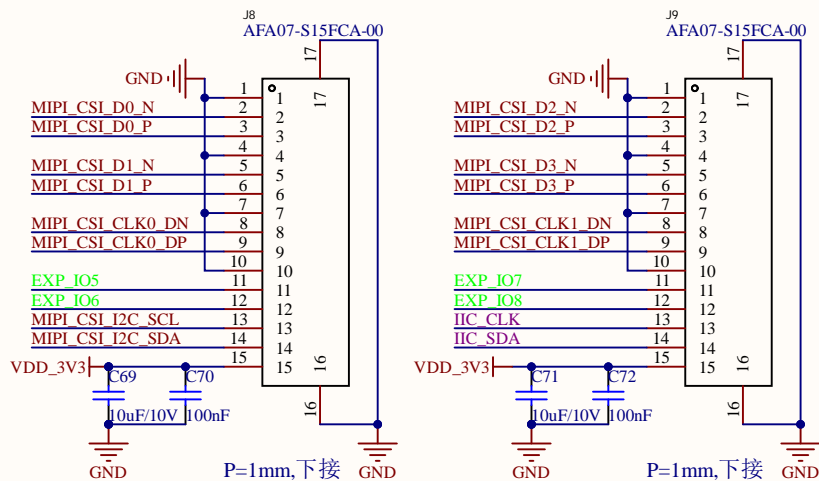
J8
AFA07-S15FCA-00

GND
MIPI_CSI_D0_N
MIPI_CSI_D0_P
MIPI_CSI_D1_N
MIPI_CSI_D1_P
MIPI_CSI_CLK0_DN
MIPI_CSI_CLK0_DP
EXP_IO5
EXP_IO6
MIPI_CSI_I2C_SCL
MIPI_CSI_I2C_SDA
VDD_3V3

1 2 3 4 5 6 7 8 9 10 11 12 13 14 15
1 2 3 4 5 6 7 8 9 10 11 12 13 14 15
17 17 16 16

C69 C70
10uF/10V 100nF
GND
P=1mm,下接
GND

J9
AFA07-S15FCA-00

GND
MIPI_CSI_D2_N
MIPI_CSI_D2_P
MIPI_CSI_D3_N
MIPI_CSI_D3_P
MIPI_CSI_CLK1_DN
MIPI_CSI_CLK1_DP
EXP_IO7
EXP_IO8
IIC_CLK
IIC_SDA
VDD_3V3

1 2 3 4 5 6 7 8 9 10 11 12 13 14 15
1 2 3 4 5 6 7 8 9 10 11 12 13 14 15
17 17 16 16

C71 C72
10uF/10V 100nF
GND
P=1mm,下接
GND